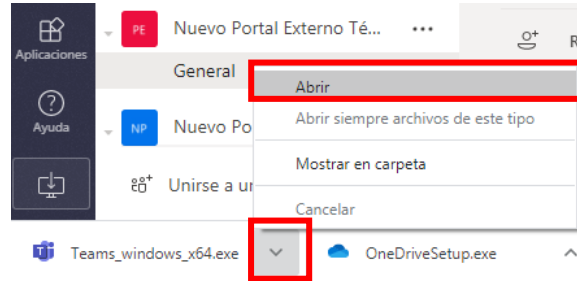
Aplicaciones

PE Nuevo Portal Externo Té... •••

R

General

Abrir

Abrir siempre archivos de este tipo

Ayuda

NP Nuevo Po

Mostrar en carpeta

Unirse a u

Cancelar

Teams_windows_x64.exe

OneDriveSetup.exe